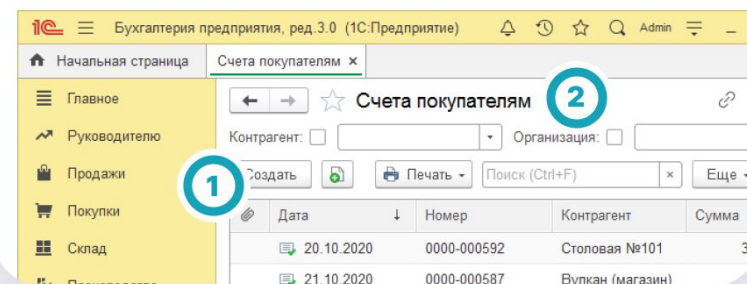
1С Бухгалтерия предприятия, ред.3.0 (1С:Предприятие) Admin

Начальная страница Счета покупателям ×

Главное
Руководителю
Продажи
Покупки
Склад

Счета покупателям

2

Контрагент: Организация:

1

Создать Печать Поиск (Ctrl+F) × Еще

| | Дата | Номер | Контрагент | Сумма |
|---|---|---|---|---|
| | 20.10.2020 | 0000-000592 | Столовая №101 | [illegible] |
| | 21.10.2020 | 0000-000587 | Вулкан (магазин) | |